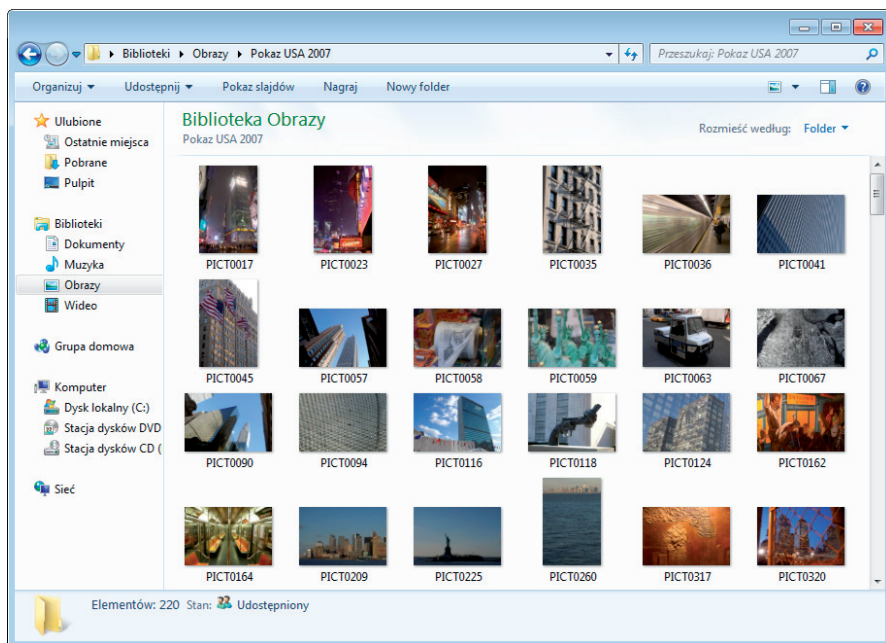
Biblioteki ▸ Obrazy ▸ Pokaz USA 2007

Przeszukaj: Pokaz USA 2007

Organizuj ▾ Udostępnij ▾ Pokaz slajdów Nagraj Nowy folder

Ulubione
Ostatnie miejsca
Pobrane
Pulpit

Biblioteki
Dokumenty
Muzyka
Obrazy
Wideo

Grupa domowa

Komputer
Dysk lokalny (C:)
Stacja dysków DVD
Stacja dysków CD (

Sieć

Biblioteka Obrazy
Pokaz USA 2007

Rozmieść według: Folder ▾

PICT0017 PICT0023 PICT0027 PICT0035 PICT0036 PICT0041
PICT0045 PICT0057 PICT0058 PICT0059 PICT0063 PICT0067
PICT0090 PICT0094 PICT0116 PICT0118 PICT0124 PICT0162
PICT0164 PICT0209 PICT0225 PICT0260 PICT0317 PICT0320

Elementów: 220 Stan: Udostępniony